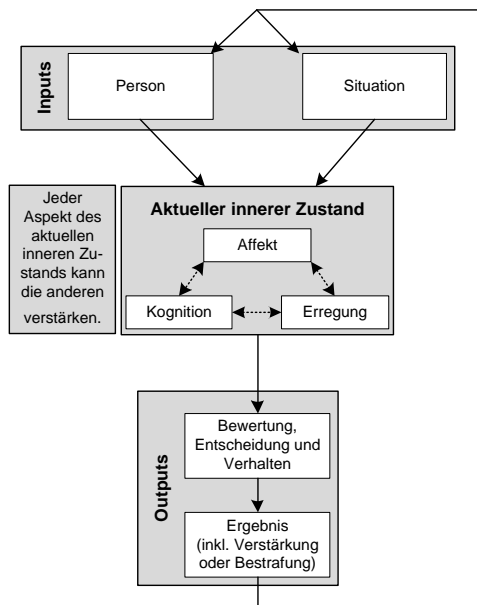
Inputs

Person

Situation

Jeder Aspekt des aktuellen inneren Zustands kann die anderen verstärken.

Aktueller innerer Zustand

Affekt

Kognition

Erregung

Outputs

Bewertung, Entscheidung und Verhalten

Ergebnis (inkl. Verstärkung oder Bestrafung)